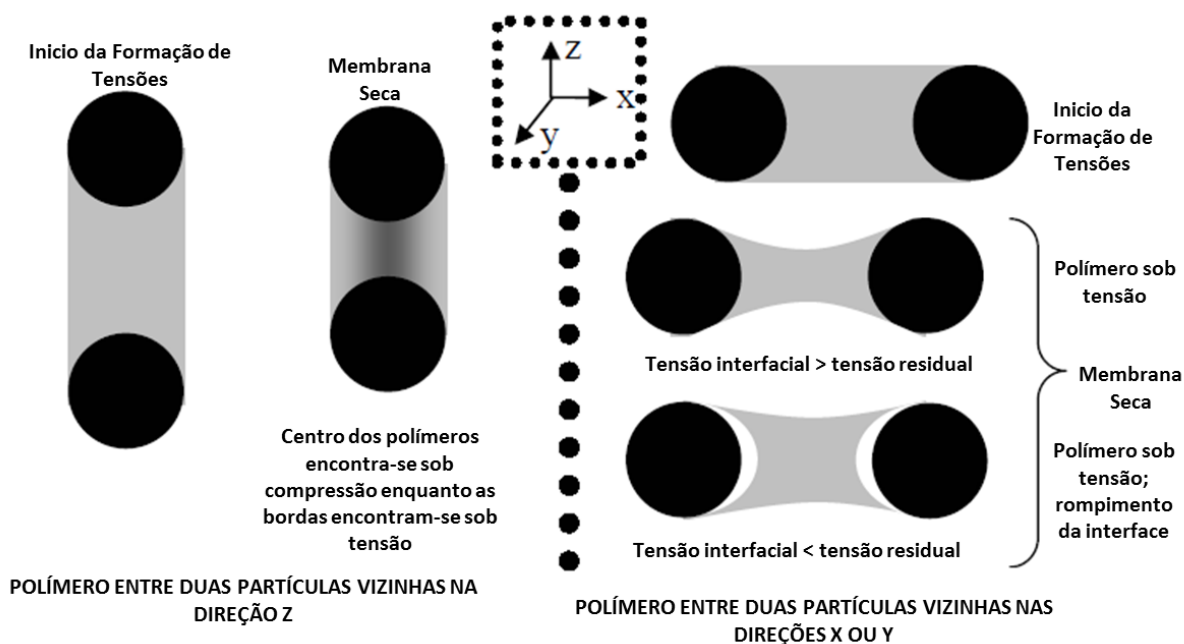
Inicio da Formação de Tensões

Membrana Seca

Centro dos polímeros encontra-se sob compressão enquanto as bordas encontram-se sob tensão

POLÍMERO ENTRE DUAS PARTÍCULAS VIZINHAS NA DIREÇÃO Z

z

x

y

Inicio da Formação de Tensões

Polímero sob tensão

Tensão interfacial > tensão residual

Membrana Seca

Polímero sob tensão; rompimento da interface

Tensão interfacial < tensão residual

POLÍMERO ENTRE DUAS PARTÍCULAS VIZINHAS NAS DIREÇÕES X OU Y